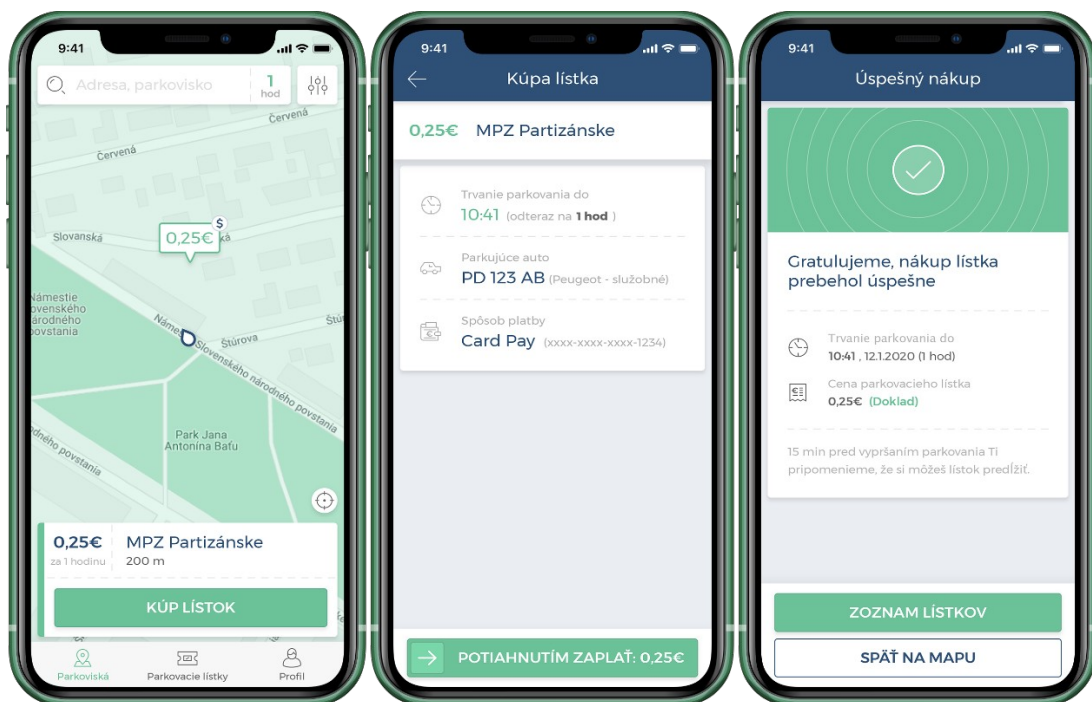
9:41

Adresa, parkovisko

1
hod

Červená

Červená

0,25€

Slovanská

Námestie Slovenského národného povstania

Námestie Slovenského národného povstania

Štúrova

Štúr

Park Jana Antonína Baťu

národného povstania

0,25€
za 1 hodinu

MPZ Partizánske
200 m

KÚP LÍSTOK

Parkoviská
Parkovacie lístky
Profil

9:41

Kúpa lístka

0,25€ MPZ Partizánske

Trvanie parkovania do
10:41 (odteraz na 1 hod)

Parkujúce auto
PD 123 AB (Peugeot - služobné)

Spôsob platby
Card Pay (xxxx-xxxx-xxxx-1234)

POTIAHNUTÍM ZAPLAŤ: 0,25€

9:41

Úspešný nákup

Gratulujeme, nákup lístka prebehol úspešne

Trvanie parkovania do
10:41 , 12.1.2020 (1 hod)

Cena parkovacieho lístka
0,25€ (Doklad)

15 min pred vypršaním parkovania Ti pripomenieme, že si môžeš lístok predĺžiť.

ZOZNAM LÍSTKOV

SPÄŤ NA MAPU